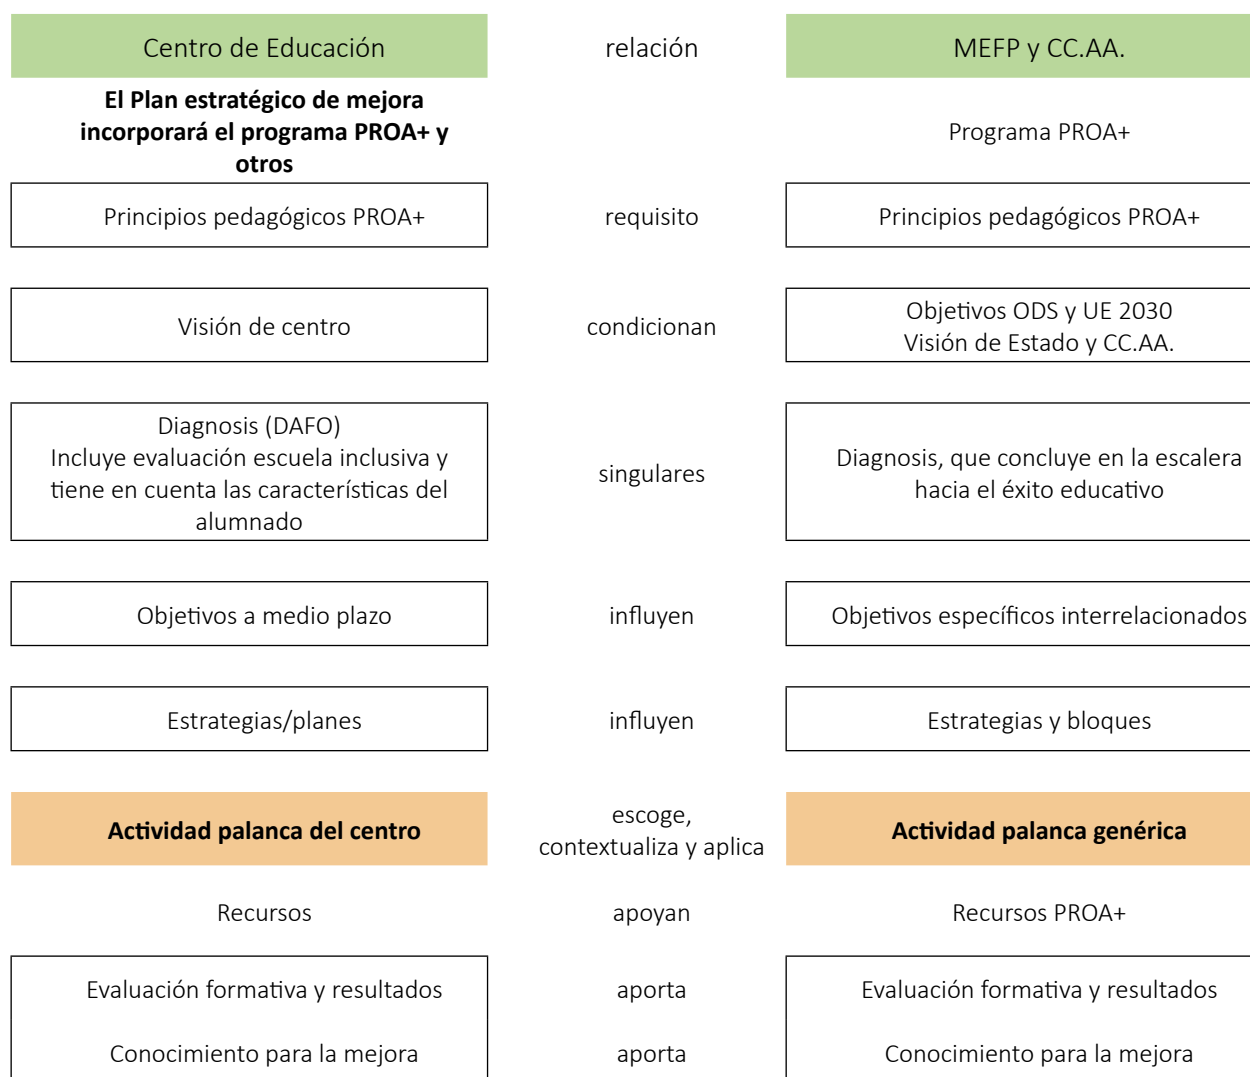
| Centro de Educación | relación | MEFP y CC.AA. |
|---|---|---|
| **El Plan estratégico de mejora incorporará el programa PROA+ y otros** | | Programa PROA+ |
| Principios pedagógicos PROA+ | requisito | Principios pedagógicos PROA+ |
| Visión de centro | condicionan | Objetivos ODS y UE 2030 Visión de Estado y CC.AA. |
| Diagnosis (DAFO) Incluye evaluación escuela inclusiva y tiene en cuenta las características del alumnado | singulares | Diagnosis, que concluye en la escalera hacia el éxito educativo |
| Objetivos a medio plazo | influyen | Objetivos específicos interrelacionados |
| Estrategias/planes | influyen | Estrategias y bloques |
| **Actividad palanca del centro** | escoge, contextualiza y aplica | **Actividad palanca genérica** |
| Recursos | apoyan | Recursos PROA+ |
| Evaluación formativa y resultados | aporta | Evaluación formativa y resultados |
| Conocimiento para la mejora | aporta | Conocimiento para la mejora |